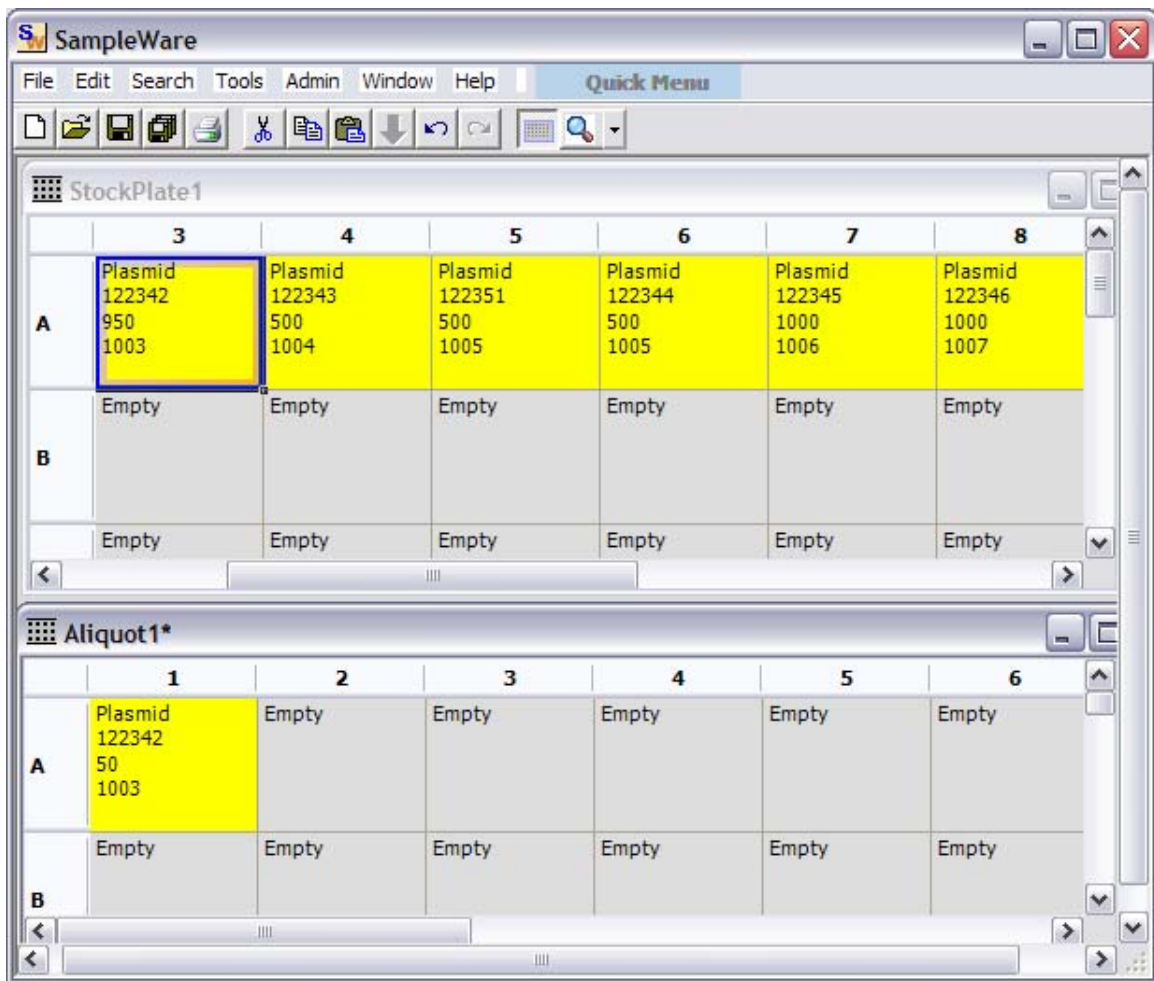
SampleWare

File Edit Search Tools Admin Window Help Quick Menu

StockPlate1

| | 3 | 4 | 5 | 6 | 7 | 8 |
|---|---|---|---|---|---|---|
| A | Plasmid 122342 950 1003 | Plasmid 122343 500 1004 | Plasmid 122351 500 1005 | Plasmid 122344 500 1005 | Plasmid 122345 1000 1006 | Plasmid 122346 1000 1007 |
| B | Empty | Empty | Empty | Empty | Empty | Empty |
| | Empty | Empty | Empty | Empty | Empty | Empty |

Aliquot1*

| | 1 | 2 | 3 | 4 | 5 | 6 |
|---|---|---|---|---|---|---|
| A | Plasmid 122342 50 1003 | Empty | Empty | Empty | Empty | Empty |
| B | Empty | Empty | Empty | Empty | Empty | Empty |